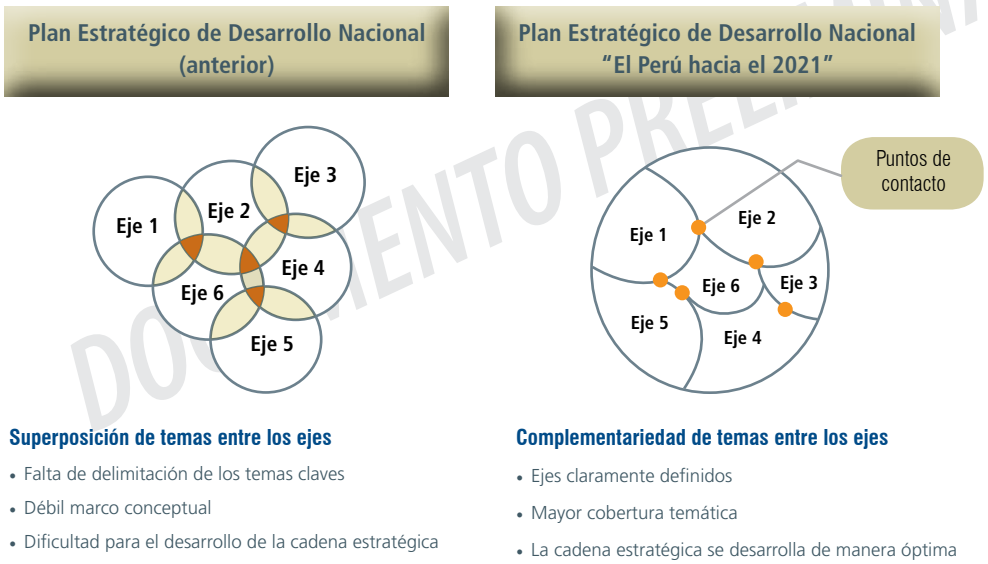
Plan Estratégico de Desarrollo Nacional (anterior)

Plan Estratégico de Desarrollo Nacional "El Perú hacia el 2021"

DOCUMENTO PRELIMINAR

Eje 1
Eje 2
Eje 3
Eje 4
Eje 5
Eje 6

Puntos de contacto

Eje 1
Eje 2
Eje 3
Eje 4
Eje 5
Eje 6

Superposición de temas entre los ejes

• Falta de delimitación de los temas claves
• Débil marco conceptual
• Dificultad para el desarrollo de la cadena estratégica

Complementariedad de temas entre los ejes

• Ejes claramente definidos
• Mayor cobertura temática
• La cadena estratégica se desarrolla de manera óptima